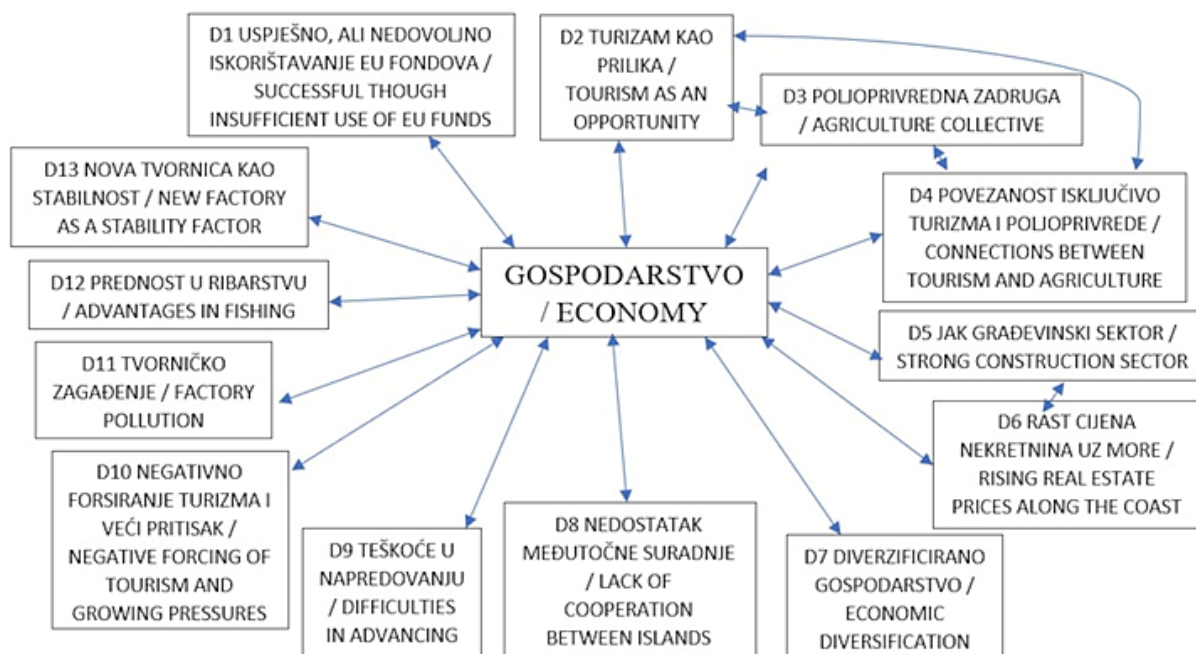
D1 USPJEŠNO, ALI NEDOVOLJNO ISKORIŠTAVANJE EU FONDOVA / SUCCESSFUL THOUGH INSUFFICIENT USE OF EU FUNDS

D2 TURIZAM KAO PRILIKA / TOURISM AS AN OPPORTUNITY

D3 POLJOPRIVREDNA ZADRUGA / AGRICULTURE COLLECTIVE

D13 NOVA TVORNICA KAO STABILNOST / NEW FACTORY AS A STABILITY FACTOR

D4 POVEZANOST ISKLJUČIVO TURIZMA I POLJOPRIVREDE / CONNECTIONS BETWEEN TOURISM AND AGRICULTURE

D12 PREDNOST U RIBARSTVU / ADVANTAGES IN FISHING

GOSPODARSTVO / ECONOMY

D5 JAK GRAĐEVINSKI SEKTOR / STRONG CONSTRUCTION SECTOR

D11 TVORNIČKO ZAGAĐENJE / FACTORY POLLUTION

D6 RAST CIJENA NEKRETNINA UZ MORE / RISING REAL ESTATE PRICES ALONG THE COAST

D10 NEGATIVNO FORSIRANJE TURIZMA I VEĆI PRITISAK / NEGATIVE FORCING OF TOURISM AND GROWING PRESSURES

D9 TEŠKOĆE U NAPREDOVANJU / DIFFICULTIES IN ADVANCING

D8 NEDOSTATAK MEĐUTOČNE SURADNJE / LACK OF COOPERATION BETWEEN ISLANDS

D7 DIVERZIFICIRANO GOSPODARSTVO / ECONOMIC DIVERSIFICATION